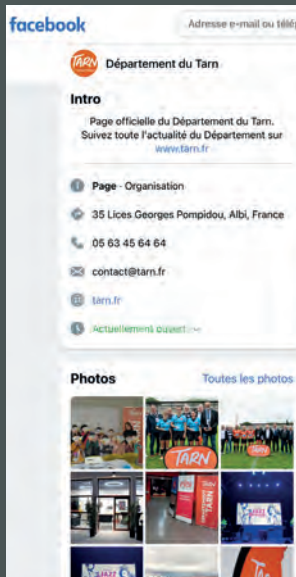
facebook

Adresse e-mail ou télé

TARN

Département du Tarn

Intro

Page officielle du Département du Tarn. Suivez toute l'actualité du Département sur www.tarn.fr

Page · Organisation

35 Lices Georges Pompidou, Albi, France

05 63 45 64 64

contact@tarn.fr

tarn.fr

Actuellement ouvert

Photos

Toutes les photos

TARN

TARN